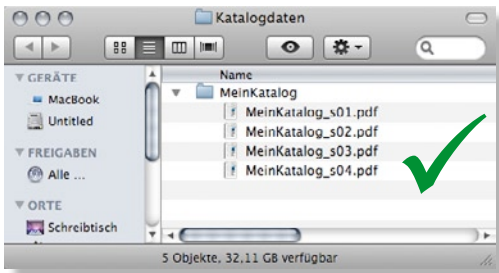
Katalogdaten

GERÄTE
MacBook
Untitled
FREIGABEN
Alle ...
ORTE
Schreibtisch

Name
MeinKatalog
MeinKatalog_s01.pdf
MeinKatalog_s02.pdf
MeinKatalog_s03.pdf
MeinKatalog_s04.pdf

5 Objekte, 32,11 GB verfügbar